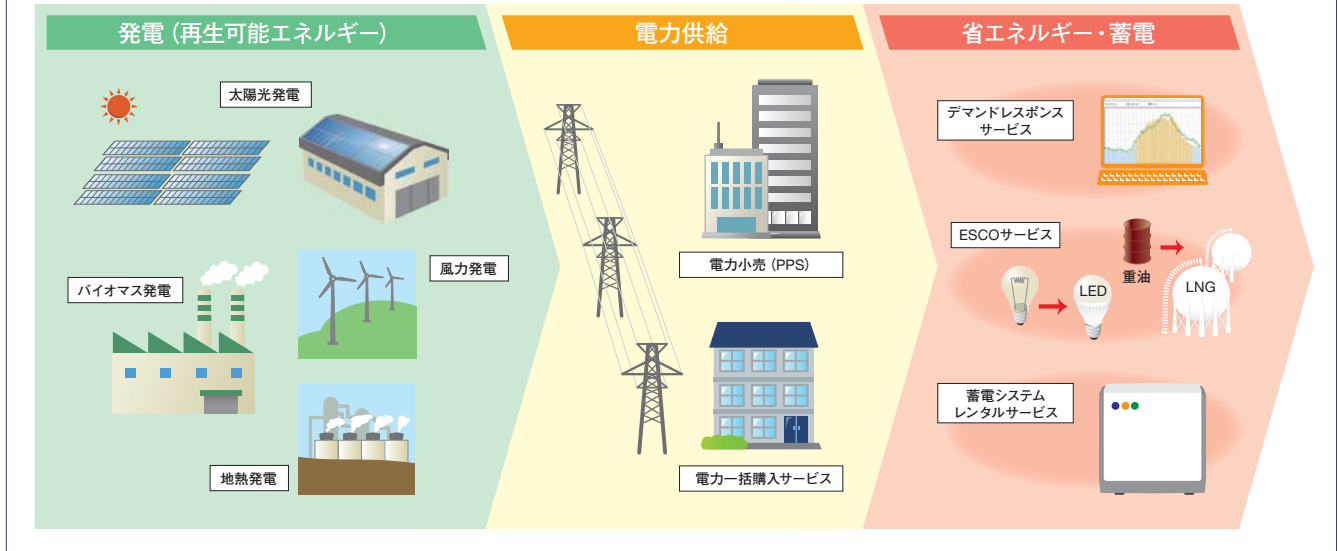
発電（再生可能エネルギー）

太陽光発電

風力発電

バイオマス発電

地熱発電

電力供給

電力小売（PPS）

電力一括購入サービス

省エネルギー・蓄電

デマンドレスポンスサービス

ESCOサービス

重油

LED

LNG

蓄電システムレンタルサービス